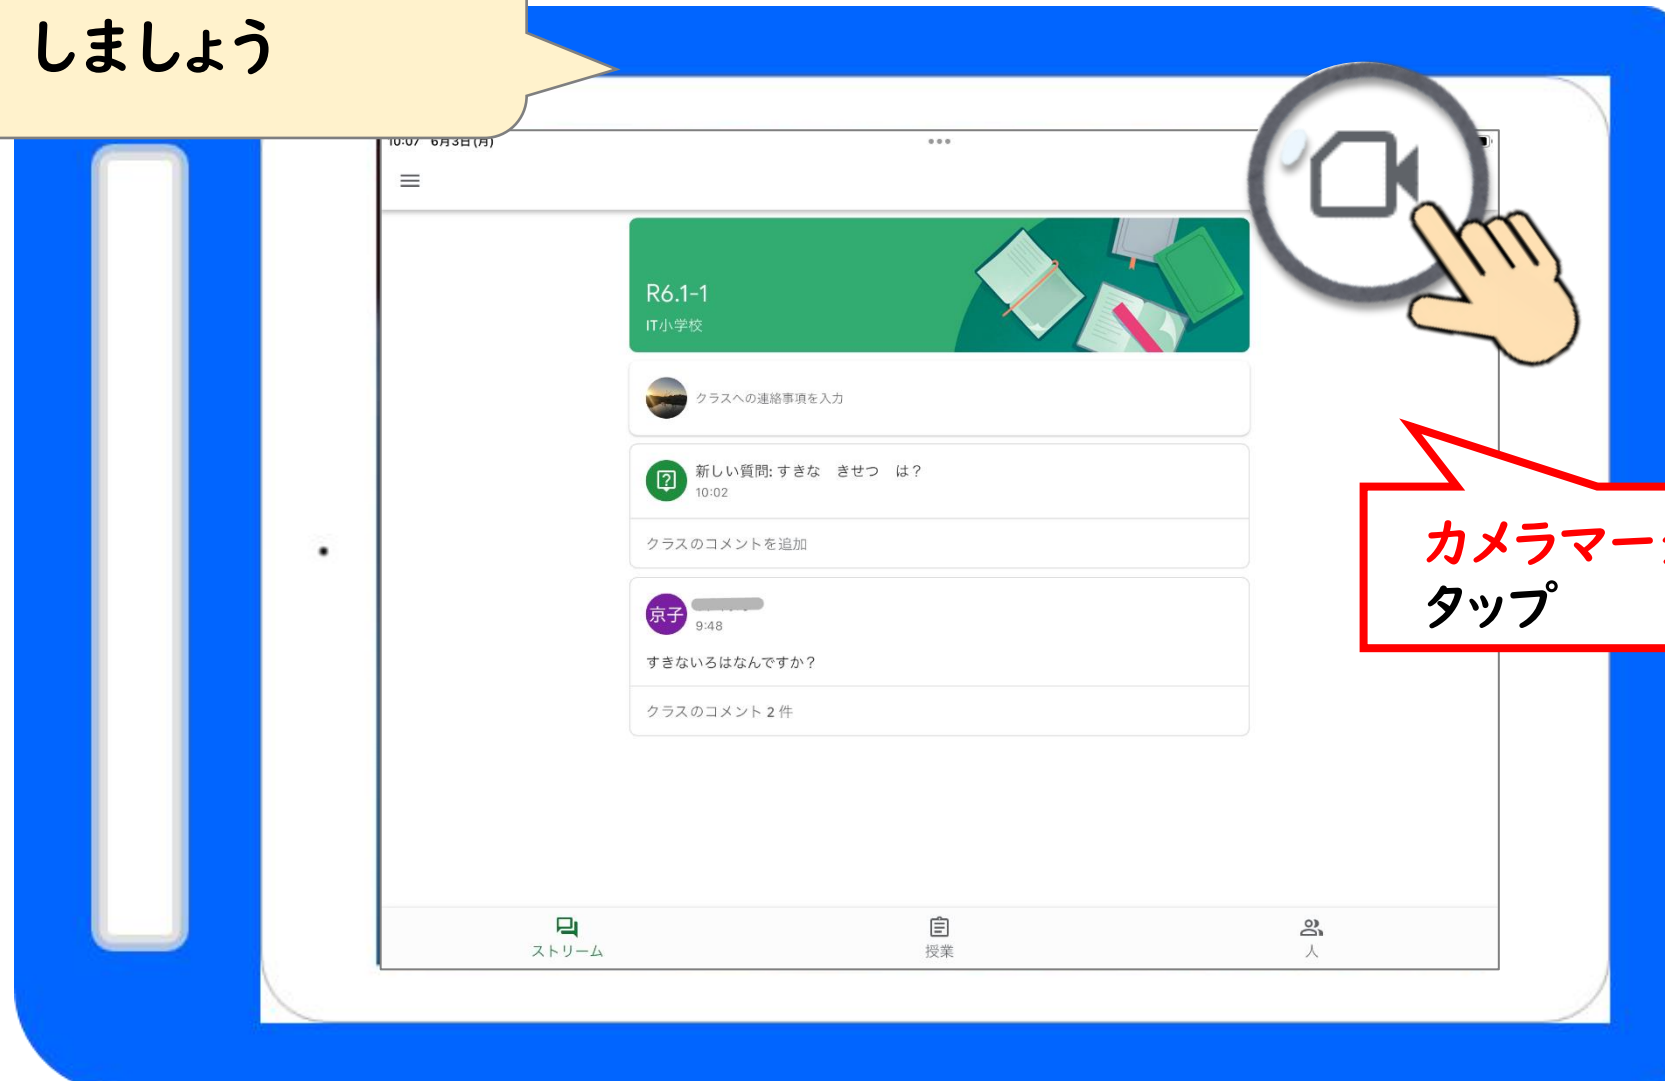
しましょう

10:07 6月3日(月)

R6.1-1
IT小学校

クラスへの連絡事項を入力

新しい質問: すきな きせつ は？
10:02

クラスのコメントを追加

京子
9:48
すきないろはなんですか？

クラスのコメント 2 件

ストリーム
授業
人

カメラマー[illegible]
タップ